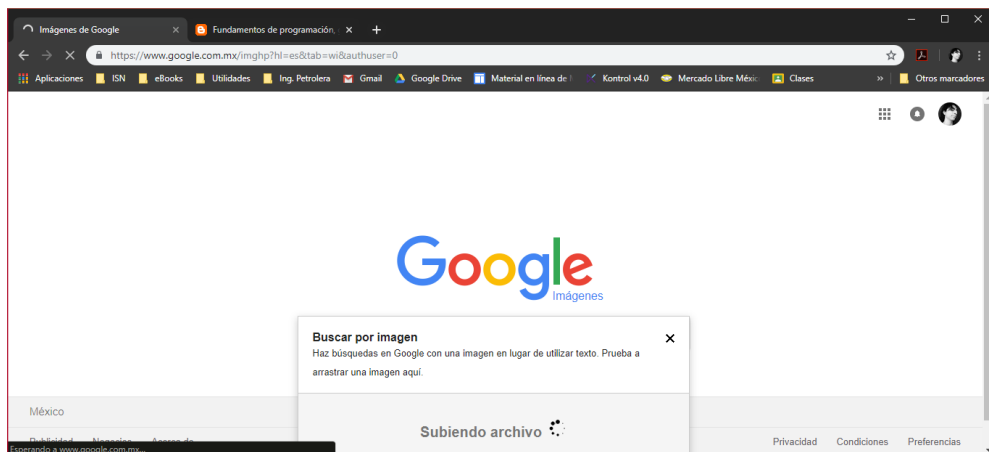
Imágenes de Google ×
Fundamentos de programación, ×
+
https://www.google.com.mx/imghp?hl=es&tab=wi&authuser=0
Aplicaciones ISN eBooks Utilidades Ing. Petrolera Gmail Google Drive Material en línea de Kontrol v4.0 Mercado Libre México Clases » Otros marcadores

Google
Imágenes

Buscar por imagen
Haz búsquedas en Google con una imagen en lugar de utilizar texto. Prueba a arrastrar una imagen aquí.

Subiendo archivo

México
Publicidad Negocios Acerca de
Privacidad Condiciones Preferencias
Esperando a www.google.com.mx...